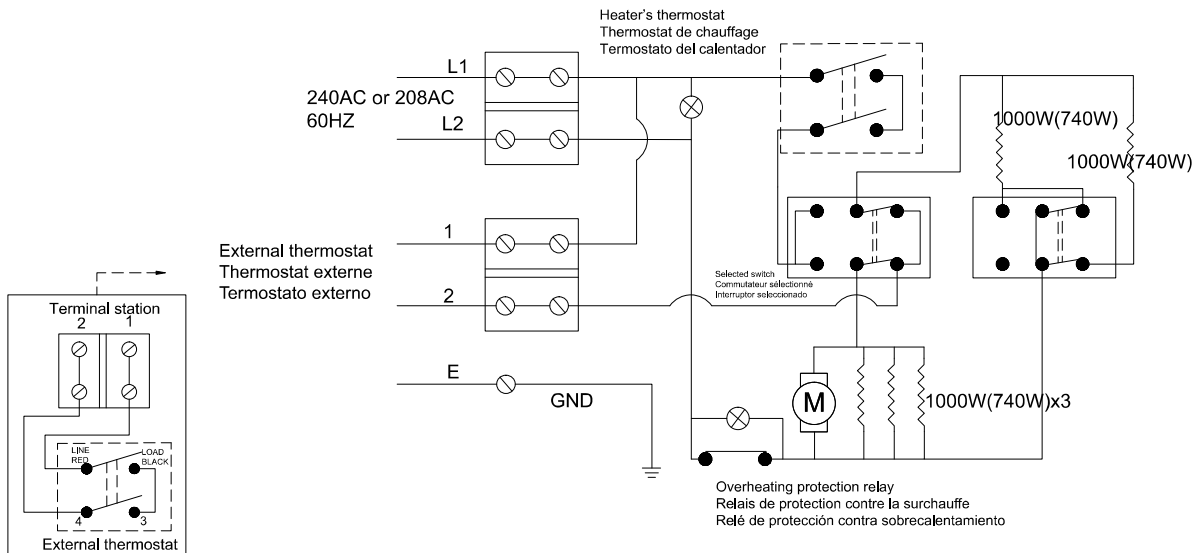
Heater's thermostat
Thermostat de chauffage
Termostato del calentador

L1

240AC or 208AC
60HZ

L2

1000W(740W)

1000W(740W)

External thermostat
Thermostat externe
Termostato externo

1

2

Selected switch
Commutateur sélectionné
Interruptor seleccionado

Terminal station
2 1

E

GND

M

1000W(740W)x3

LINE RED
LOAD BLACK

4 3

External thermostat

Overheating protection relay
Relais de protection contre la surchauffe
Relé de protección contra sobrecalentamiento